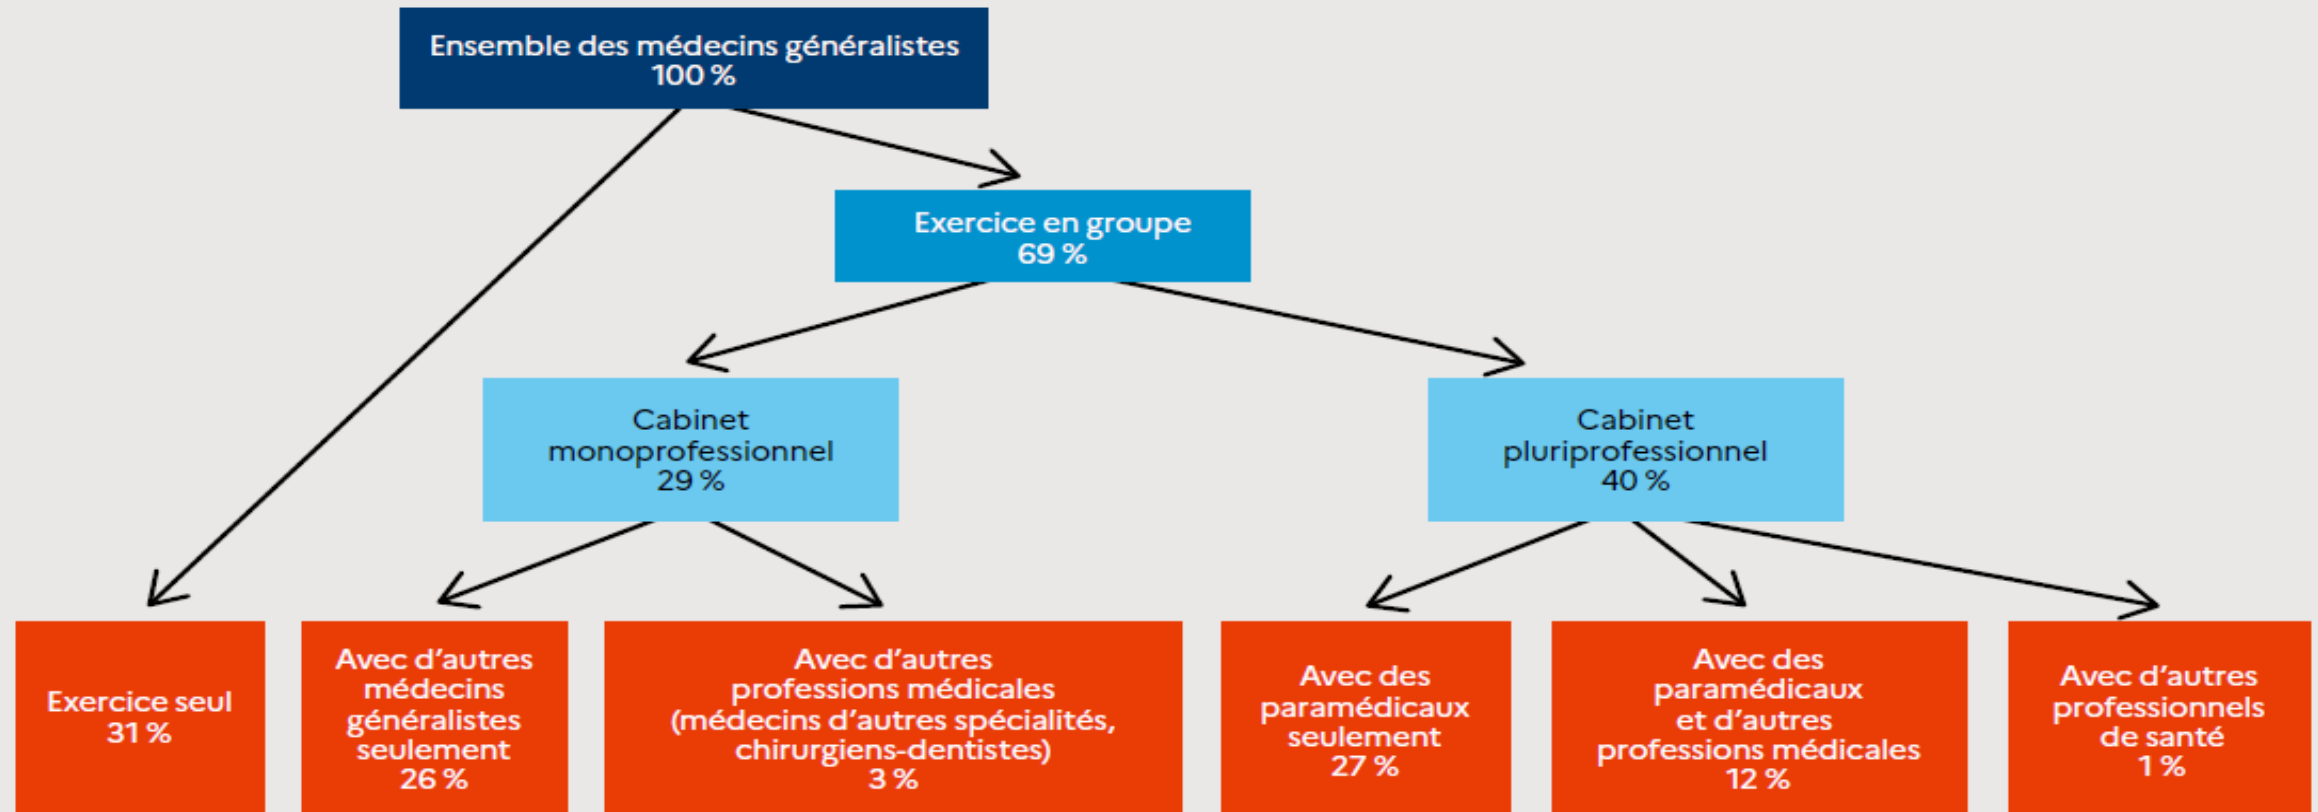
Ensemble des médecins généralistes
100 %

Exercice en groupe
69 %

Cabinet monoprofessionnel
29 %

Cabinet pluriprofessionnel
40 %

Exercice seul
31 %

Avec d'autres médecins généralistes seulement
26 %

Avec d'autres professions médicales (médecins d'autres spécialités, chirurgiens-dentistes)
3 %

Avec des paramédicaux seulement
27 %

Avec des paramédicaux et d'autres professions médicales
12 %

Avec d'autres professionnels de santé
1 %